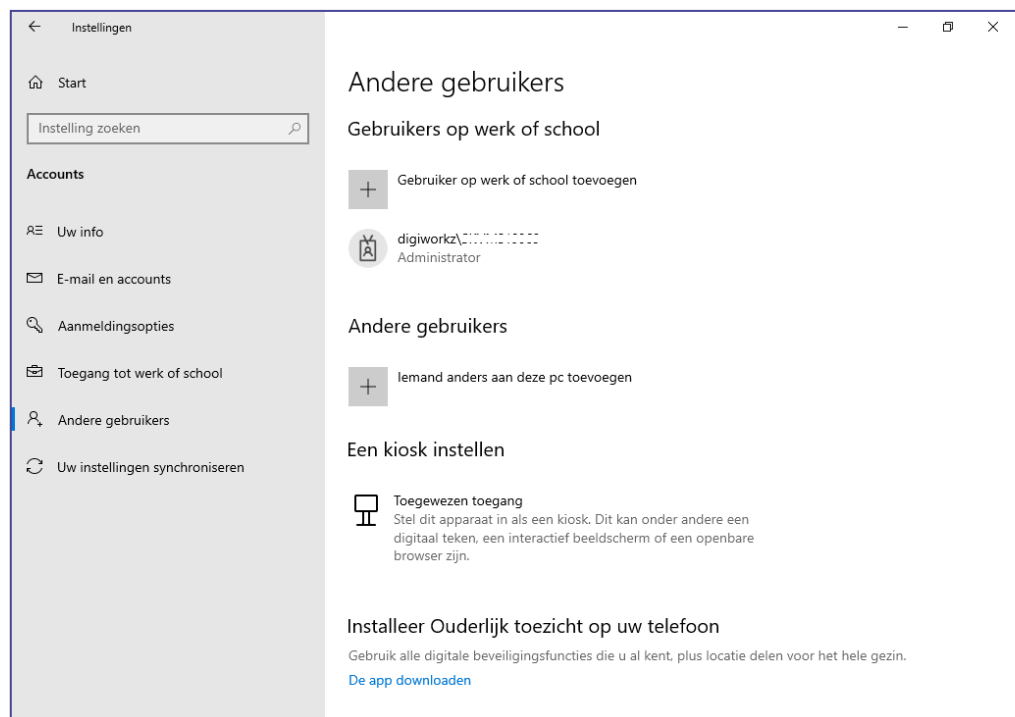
Instellingen

Start

Instelling zoeken

Accounts

Uw info

E-mail en accounts

Aanmeldingsopties

Toegang tot werk of school

Andere gebruikers

Uw instellingen synchroniseren

Andere gebruikers

Gebruikers op werk of school

Gebruiker op werk of school toevoegen

digiworkz\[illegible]
Administrator

Andere gebruikers

Iemand anders aan deze pc toevoegen

Een kiosk instellen

Toegewezen toegang
Stel dit apparaat in als een kiosk. Dit kan onder andere een digitaal teken, een interactief beeldscherm of een openbare browser zijn.

Installeer Ouderlijk toezicht op uw telefoon

Gebruik alle digitale beveiligingsfuncties die u al kent, plus locatie delen voor het hele gezin.

De app downloaden